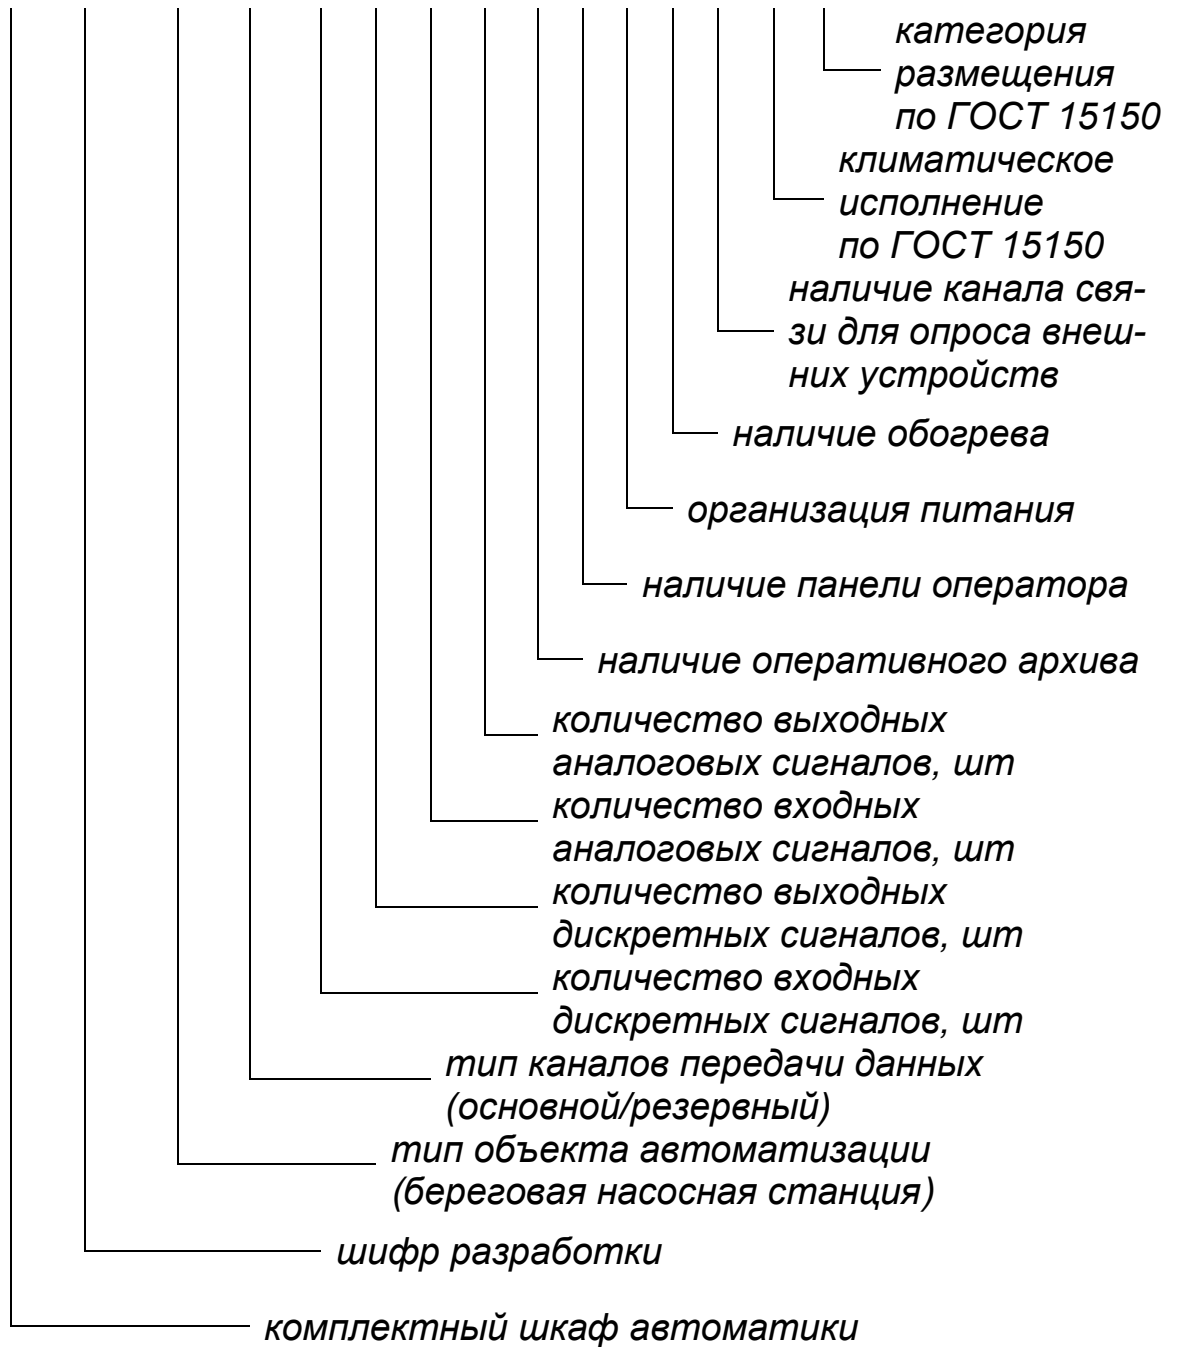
категория размещения по ГОСТ 15150

климатическое исполнение по ГОСТ 15150

наличие канала связи для опроса внешних устройств

наличие обогрева

организация питания

наличие панели оператора

наличие оперативного архива

количество выходных аналоговых сигналов, шт

количество входных аналоговых сигналов, шт

количество выходных дискретных сигналов, шт

количество входных дискретных сигналов, шт

тип каналов передачи данных (основной/резервный)

тип объекта автоматизации (береговая насосная станция)

шифр разработки

комплектный шкаф автоматики